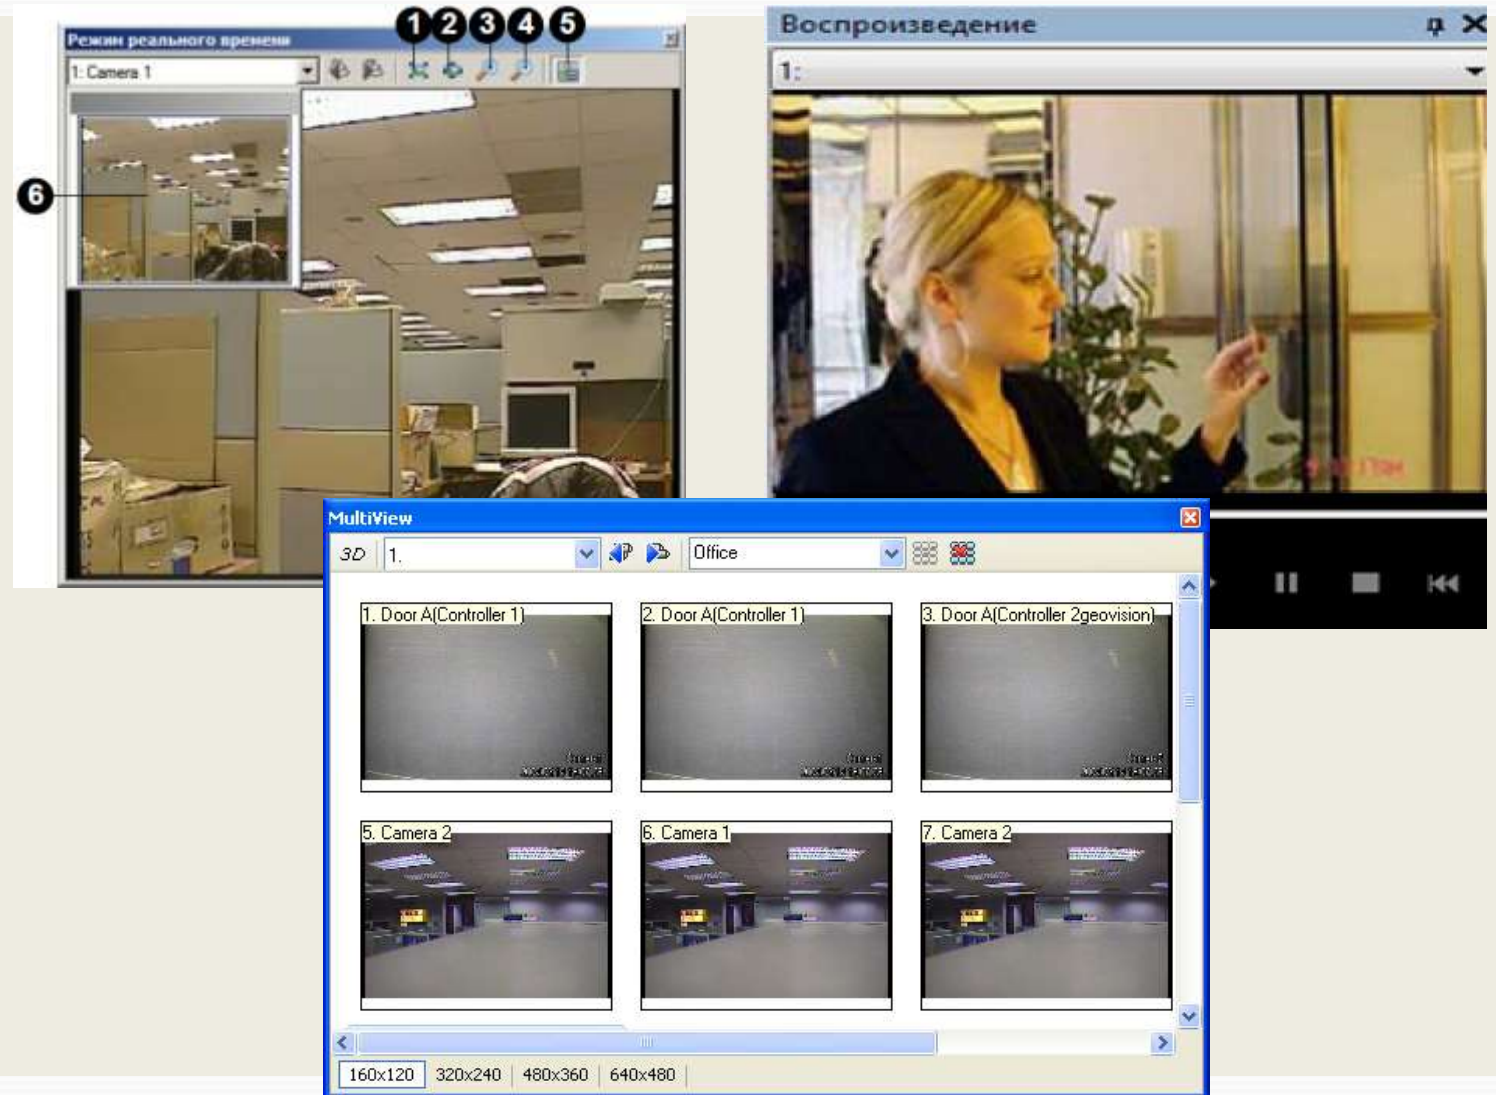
Режим реального времени

1 2 3 4 5

1: Camera 1

6

Воспроизведение

1:

MultiView

3D 1.

Office

1. Door A(Controller 1)

2. Door A(Controller 1)

3. Door A(Controller 2geovision)

5. Camera 2

6. Camera 1

7. Camera 2

160x120 320x240 480x360 640x480